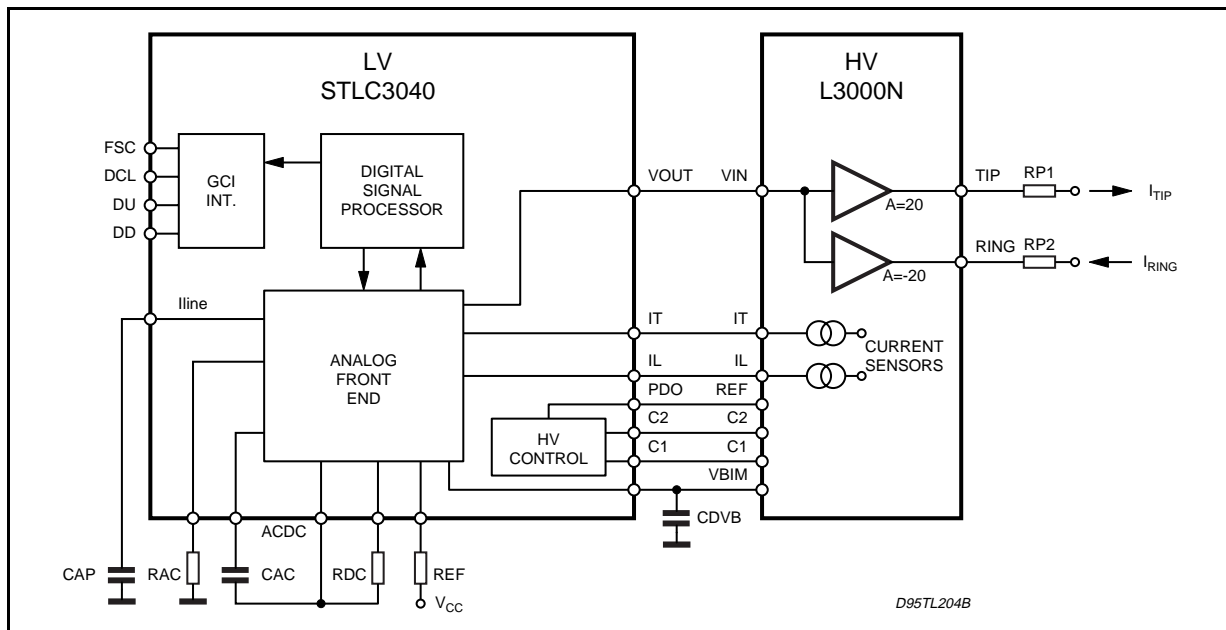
LV
STLC3040

HV
L3000N

FSC
DCL
DU
DD

GCI
INT.

DIGITAL
SIGNAL
PROCESSOR

VOUT
VIN

A=20
A=-20

TIP
RP1
$I_{TIP}$

RING
RP2
$I_{RING}$

Iline

ANALOG
FRONT
END

IT
IT
IL
IL

CURRENT
SENSORS

PDO
REF
C2
C2
C1
C1
VBIM

HV
CONTROL

CDVB

ACDC

CAP
RAC
CAC
RDC
REF
$V_{CC}$

D95TL204B